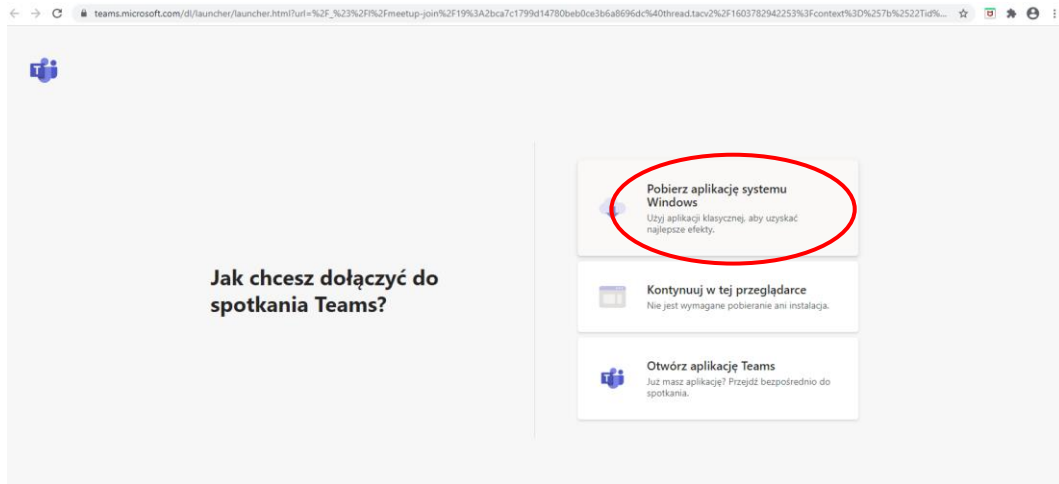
teams.microsoft.com/dl/launcher/launcher.html?url=%2F_%23%2Fl%2Fmeetup-join%2F19%3A2bca7c1799d14780beb0ce3b6a8696dc%40thread.tacv2%2F1603782942253%3Fcontext%3D%257b%2522Tid%...

Jak chcesz dołączyć do spotkania Teams?

Pobierz aplikację systemu Windows
Użyj aplikacji klasycznej, aby uzyskać najlepsze efekty.

Kontynuuj w tej przeglądarce
Nie jest wymagane pobieranie ani instalacja.

Otwórz aplikację Teams
Już masz aplikację? Przejdź bezpośrednio do spotkania.